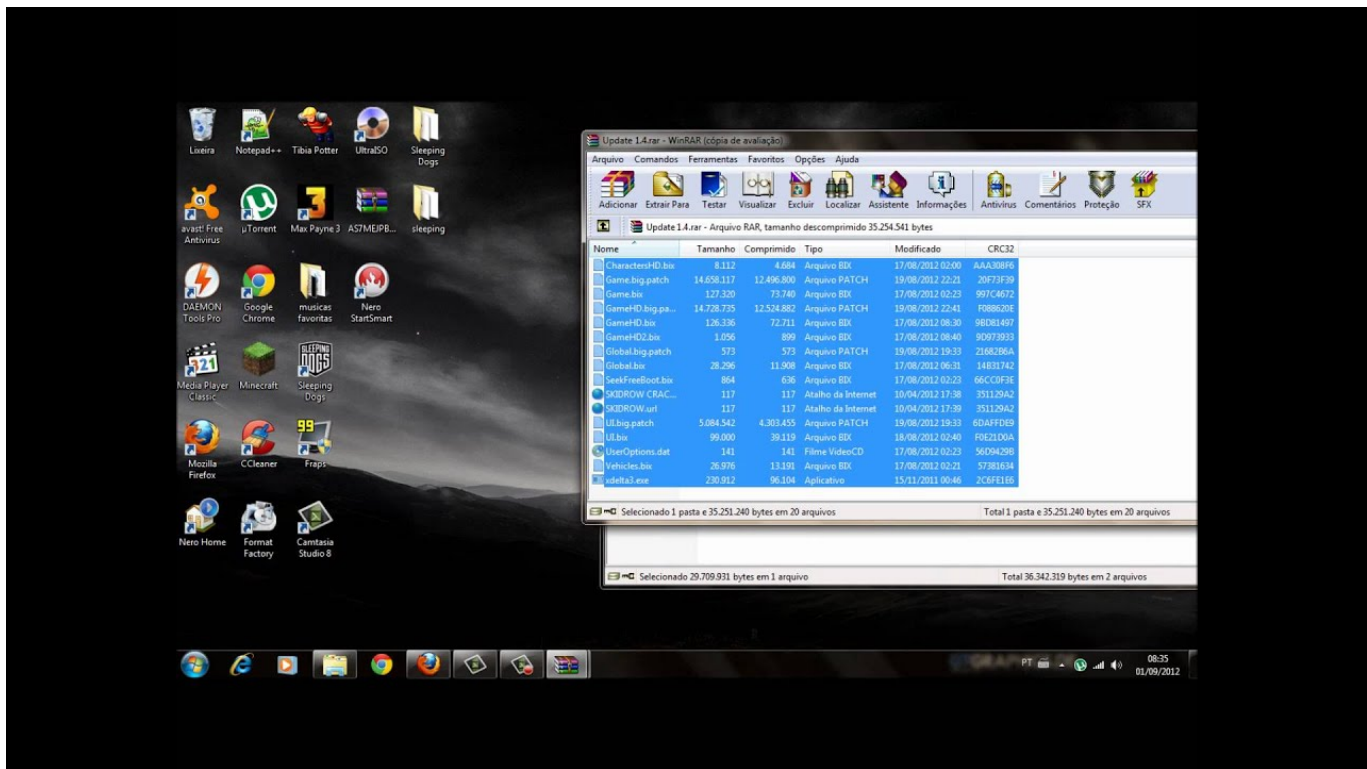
Lixeira
Notepad++
Tibia Potter
UltraISO
Sleeping Dogs
avast! Free Antivirus
µTorrent
Max Payne 3
AS7MEJPB...
sleeping
DAEMON Tools Pro
Google Chrome
musicas favoritas
Nero StartSmart
Media Player Classic
Minecraft
Sleeping Dogs
Mozilla Firefox
CCleaner
Fraps
Nero Home
Format Factory
Camtasia Studio 8

Update 1.4.rar - WinRAR (cópia de avaliação)
Arquivo Comandos Ferramentas Favoritos Opções Ajuda
Adicionar Extrair Para Testar Visualizar Excluir Localizar Assistente Informações Antivírus Comentários Proteção SFX
Update 1.4.rar - Arquivo RAR, tamanho descomprimido 35.254.541 bytes

| Nome | Tamanho | Comprimido | Tipo | Modificado | CRC32 |
|---|---|---|---|---|---|
| CharactersHD.bix | 8.112 | 4.684 | Arquivo BIX | 17/08/2012 02:00 | AAA308F6 |
| Game.big.patch | 14.658.117 | 12.496.800 | Arquivo PATCH | 19/08/2012 22:21 | 20F73F39 |
| Game.bix | 127.320 | 73.740 | Arquivo BIX | 17/08/2012 02:23 | 997C4672 |
| GameHD.big.pa... | 14.728.735 | 12.524.882 | Arquivo PATCH | 19/08/2012 22:41 | F088620E |
| GameHD.bix | 126.336 | 72.711 | Arquivo BIX | 17/08/2012 08:30 | 9BD81497 |
| GameHD2.bix | 1.056 | 899 | Arquivo BIX | 17/08/2012 08:40 | 9D973933 |
| Global.big.patch | 573 | 573 | Arquivo PATCH | 19/08/2012 19:33 | 2168286A |
| Global.bix | 28.296 | 11.908 | Arquivo BIX | 17/08/2012 06:31 | 14B31742 |
| SeekFreeBoot.bix | 864 | 636 | Arquivo BIX | 17/08/2012 02:23 | 66CC0F3E |
| SKIDROW CRAC... | 117 | 117 | Atalho da Internet | 10/04/2012 17:38 | 351129A2 |
| SKIDROW.url | 117 | 117 | Atalho da Internet | 10/04/2012 17:39 | 351129A2 |
| UI.big.patch | 5.084.542 | 4.303.455 | Arquivo PATCH | 19/08/2012 19:33 | 6DAFFDE9 |
| UI.bix | 99.000 | 39.119 | Arquivo BIX | 18/08/2012 02:40 | F0E21D0A |
| UserOptions.dat | 141 | 141 | Filme VideoCD | 17/08/2012 02:23 | 56D94298 |
| Vehicles.bix | 26.976 | 13.191 | Arquivo BIX | 17/08/2012 02:21 | 57381634 |
| xdelta3.exe | 230.912 | 96.104 | Aplicativo | 15/11/2011 00:46 | 2C6FE1E6 |

Selecionado 1 pasta e 35.251.240 bytes em 20 arquivos
Total 1 pasta e 35.251.240 bytes em 20 arquivos
Selecionado 29.709.931 bytes em 1 arquivo
Total 36.342.319 bytes em 2 arquivos
PT
08:35
01/09/2012